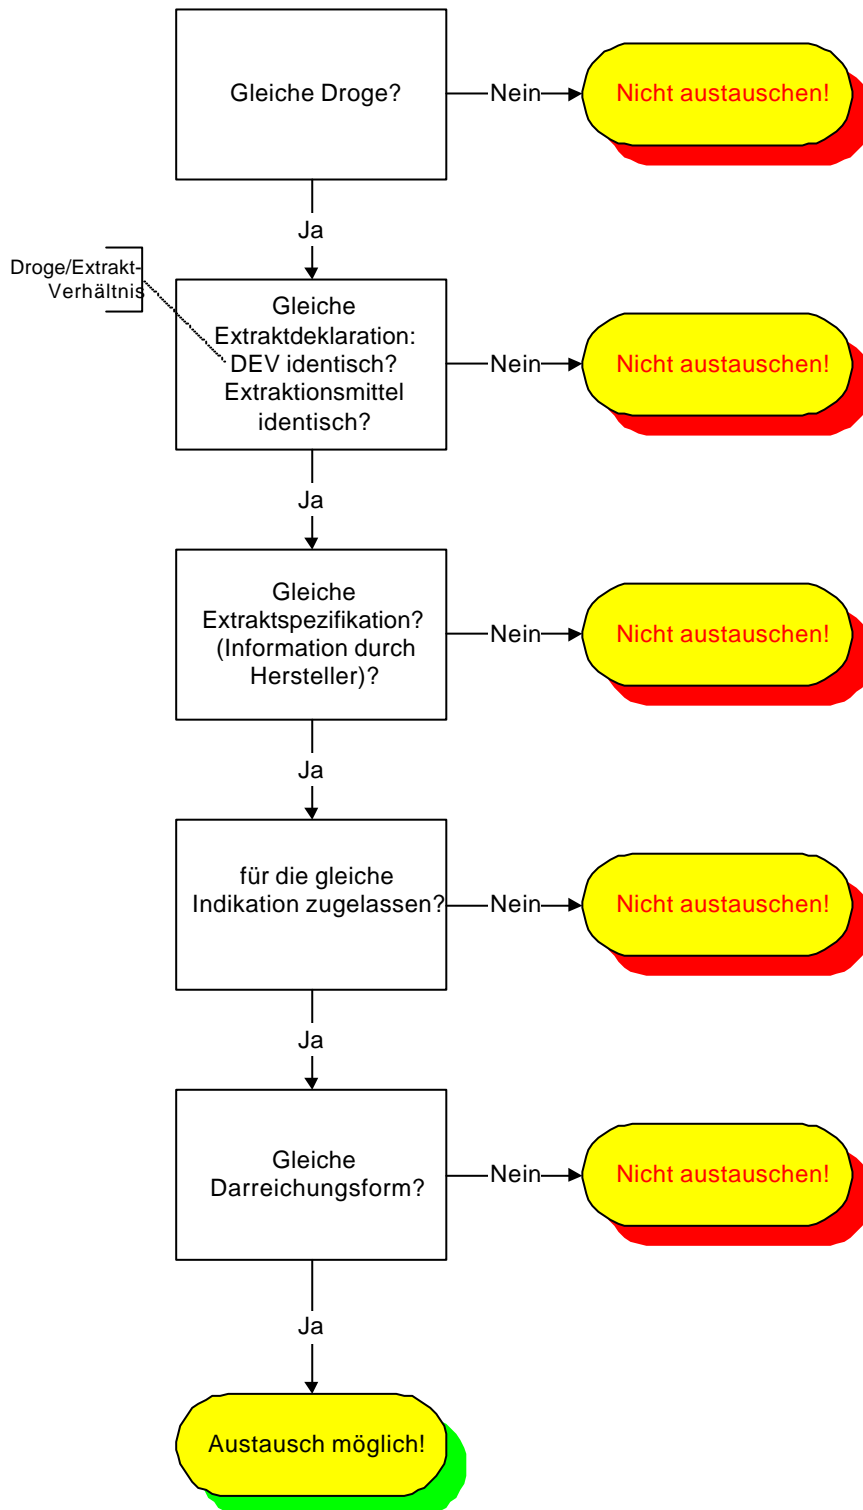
Gleiche Droge?

Nein

Nicht austauschen!

Ja

Droge/Extrakt-Verhältnis

Gleiche Extraktdeklaration: DEV identisch? Extraktionsmittel identisch?

Nein

Nicht austauschen!

Ja

Gleiche Extraktspezifikation? (Information durch Hersteller)?

Nein

Nicht austauschen!

Ja

für die gleiche Indikation zugelassen?

Nein

Nicht austauschen!

Ja

Gleiche Darreichungsform?

Nein

Nicht austauschen!

Ja

Austausch möglich!